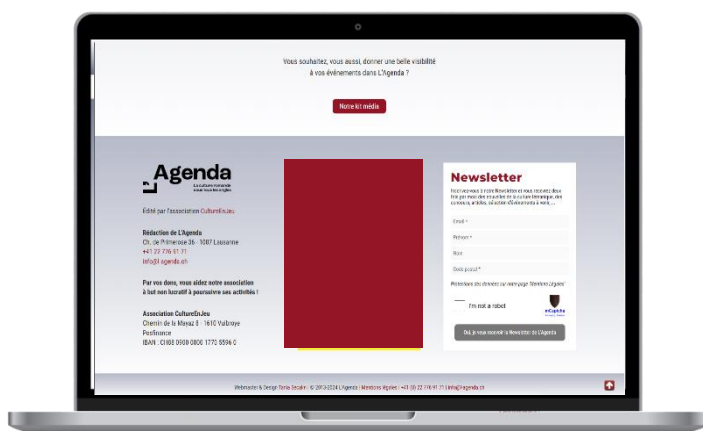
Vous souhaitez, vous aussi, donner une belle visibilité à vos événements dans L'Agenda ?

Notre kit média

Agenda
La culture romande sous tous les angles

Édité par l'association CultureEnJeu

Rédaction de L'Agenda
Ch. de Primerose 36 · 1007 Lausanne
+41 22 776 61 71
info@l-agenda.ch

Par vos dons, vous aidez notre association à but non lucratif à poursuivre ses activités !

Association CultureEnJeu
Chemin de la Mayaz 8 · 1610 Vuibroye
Postfinance
IBAN : CH86 0900 0000 1770 8596 0

Newsletter

Inscrivez-vous à notre Newsletter et vous recevrez deux fois par mois des nouvelles de la culture thématique, des concours, articles, sélection d'événements à venir, ...

Email *
Prénom *
Nom
Code postal *

Protection des données sur notre page 'Mentions légales'

I'm not a robot
reCAPTCHA

Oui, je veux recevoir la Newsletter de L'Agenda

Webmaster & Design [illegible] | © 2013-2024 L'Agenda | Mentions légales | +41 (0) 22 776 61 71 | info@l-agenda.ch